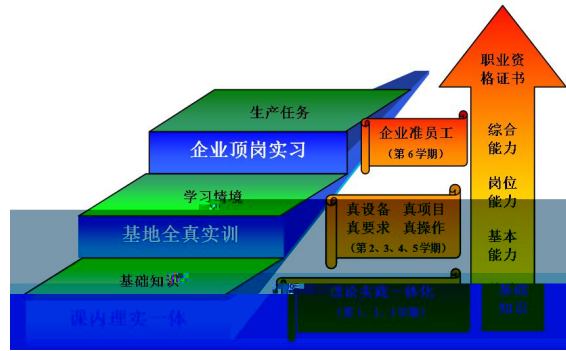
职业资格证书

综合能力

岗位能力

基本能力

基础知识

生产任务

企业顶岗实习

企业准员工
（第6学期）

学习情境

基地全真实训

真设备 真项目
真要求 真操作
（第2、3、4、5学期）

基础知识

课内理实一体

理论实践一体化
（第1、2、3学期）